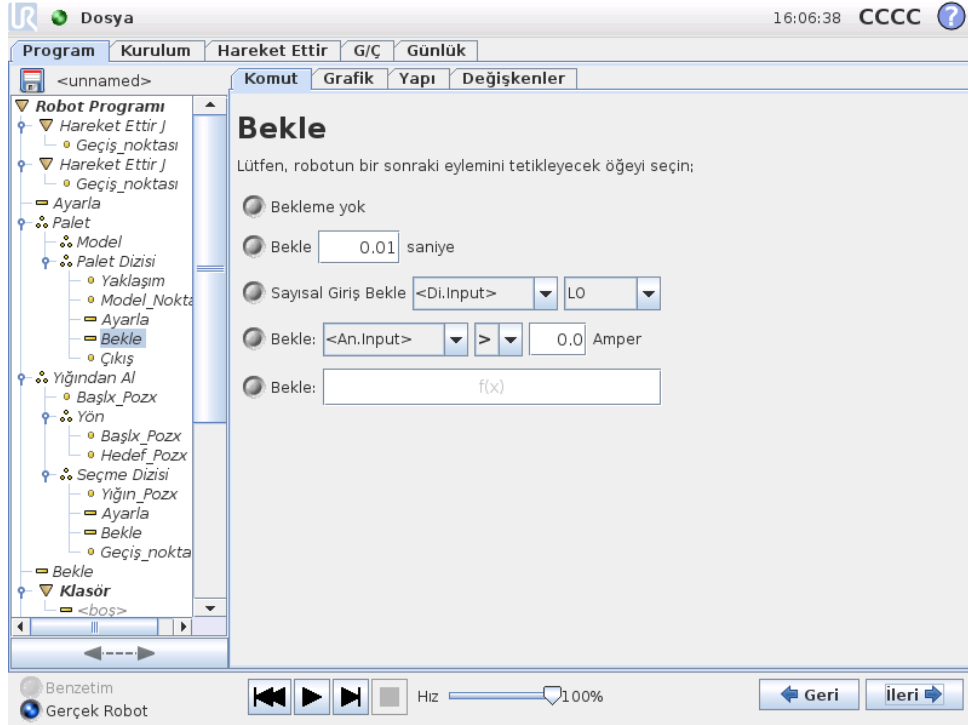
Dosya
16:06:38 CCCC ?

Program | Kurulum | Hareket Ettir | G/Ç | Günlük

<unnamed>

Komut | Grafik | Yapı | Değişkenler

Robot Programı
Hareket Ettir J
Geçiş_noktası
Hareket Ettir J
Geçiş_noktası
Ayarla
Palet
Model
Palet Dizisi
Yaklaşım
Model_Nokta
Ayarla
Bekle
Çıkış
Yığından Al
Başlx_Pozx
Yön
Başlx_Pozx
Hedef_Pozx
Seçme Dizisi
Yığın_Pozx
Ayarla
Bekle
Geçiş_nokta
Bekle
Klasör
<boş>

Bekle

Lütfen, robotun bir sonraki eylemini tetikleyecek öğeyi seçin;

Bekleme yok

Bekle 0.01 saniye

Sayısal Giriş Bekle <Di.Input> L0

Bekle: <An.Input> > 0.0 Amper

Bekle: f(x)

Benzetim
Gerçek Robot

Hız 100%

Geri
İleri